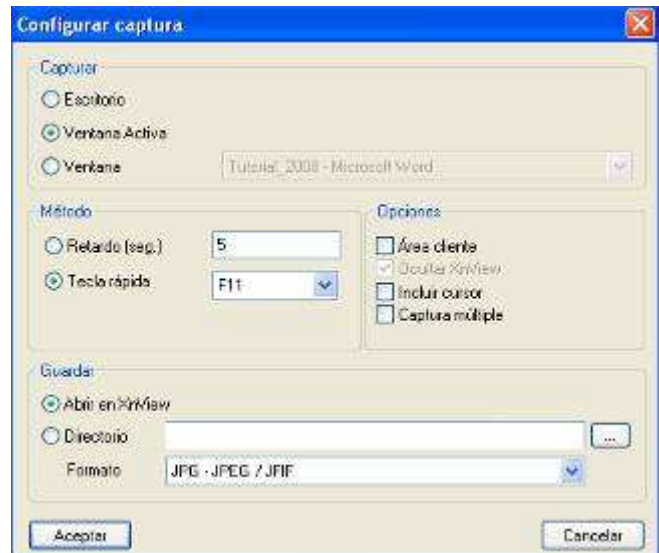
Configurar captura

Capturar
Escritorio
Ventana Activa
Ventana
Tutorial_2008 - Microsoft Word

Método
Retardo (seg.)
5
Tecla rápida
F11

Opciones
Área cliente
Ocultar XnView
Incluir cursor
Captura múltiple

Guardar
Abrir en XnView
Directorio
...
Formato
JPG - JPEG / JFIF

Aceptar
Cancelar